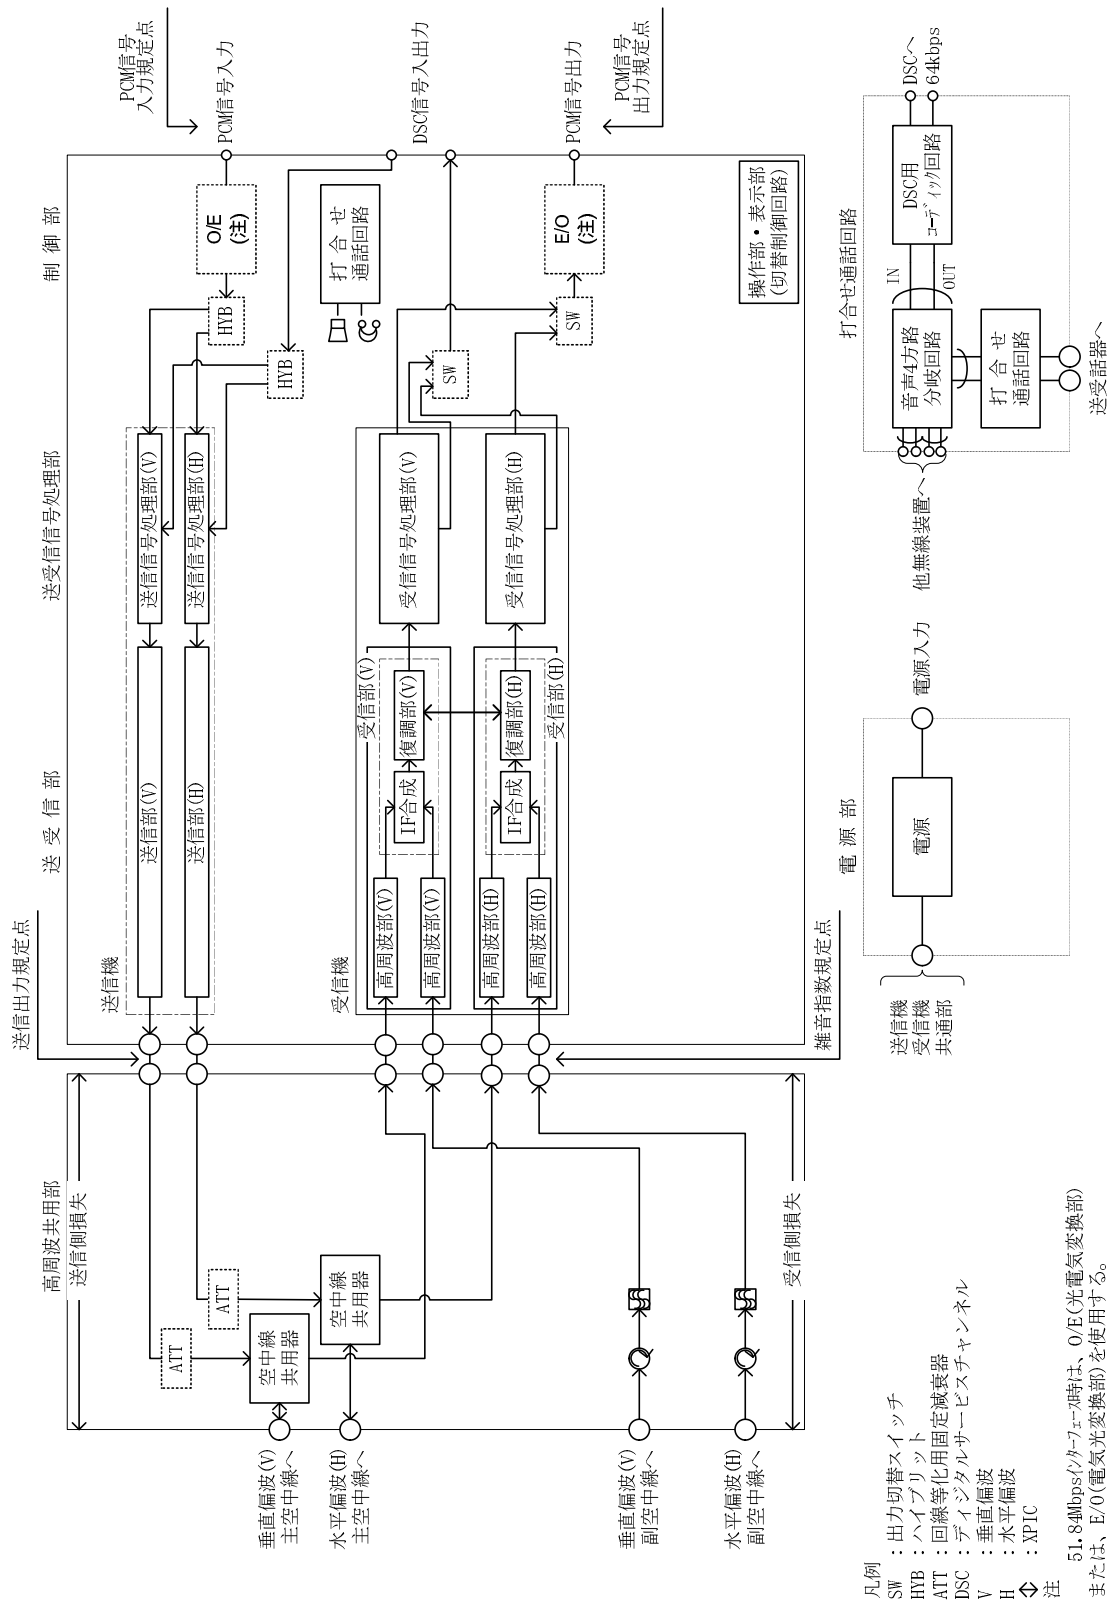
PCM信号入力規定点
PCM信号入力
DSC信号入出力
PCM信号出力
PCM信号出力規定点

DSCへ
64kbps

制御部
O/E
(注)
打合せ通話回路
E/O
(注)
操作部・表示部
(切替制御回路)

打合せ通話回路
DSC用
コーディック回路
IN
OUT
音声4方路分岐回路
打合せ
通話回路

HYB
HYB
SW
SW

送受信号処理部
送受信号処理部(V)
送受信号処理部(H)
受信信号処理部(V)
受信信号処理部(H)

他無線装置へ
送受話器へ

送受信部
送信部(V)
送信部(H)
受信部(V)
受信部(H)
IF合成
復調部(V)
IF合成
復調部(H)

電源部
電源
電源入力

送信機
受信機
高周波部(V)
高周波部(V)
高周波部(H)
高周波部(H)

送信出力規定点
雑音指数規定点

送信機
受信機
共通部

高周波共用部
送信側損失
受信側損失
ATT
ATT
空中線共用器
空中線共用器

垂直偏波(V)主空中線へ
水平偏波(H)主空中線へ
垂直偏波(V)副空中線へ
水平偏波(H)副空中線へ

凡例
SW　：出力切替スイッチ
HYB　：ハイブリット
ATT　：回線等化用固定減衰器
DSC　：ディジタルサービスチャンネル
V　：垂直偏波
H　：水平偏波
⇕　：XPIC
注　51.84Mbpsインターフェース時は、O/E(光電気変換部)または、E/O(電気光変換部)を使用する。